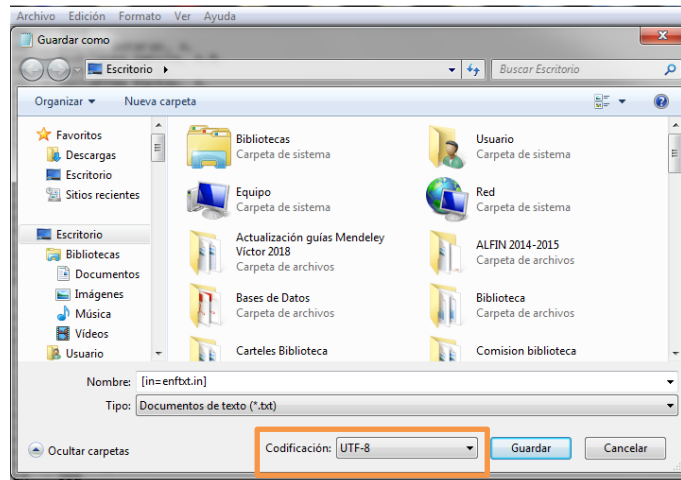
Archivo Edición Formato Ver Ayuda

Guardar como

Escritorio ▸

Buscar Escritorio

Organizar ▾ Nueva carpeta

Favoritos
Descargas
Escritorio
Sitios recientes

Escritorio
Bibliotecas
Documentos
Imágenes
Música
Vídeos
Usuario

Bibliotecas
Carpeta de sistema

Usuario
Carpeta de sistema

Equipo
Carpeta de sistema

Red
Carpeta de sistema

Actualización guías Mendeley Víctor 2018
Carpeta de archivos

ALFIN 2014-2015
Carpeta de archivos

Bases de Datos
Carpeta de archivos

Biblioteca
Carpeta de archivos

Carteles Biblioteca

Comision biblioteca

Nombre: [in=enftxt.in]

Tipo: Documentos de texto (*.txt)

Ocultar carpetas

Codificación: UTF-8

Guardar

Cancelar